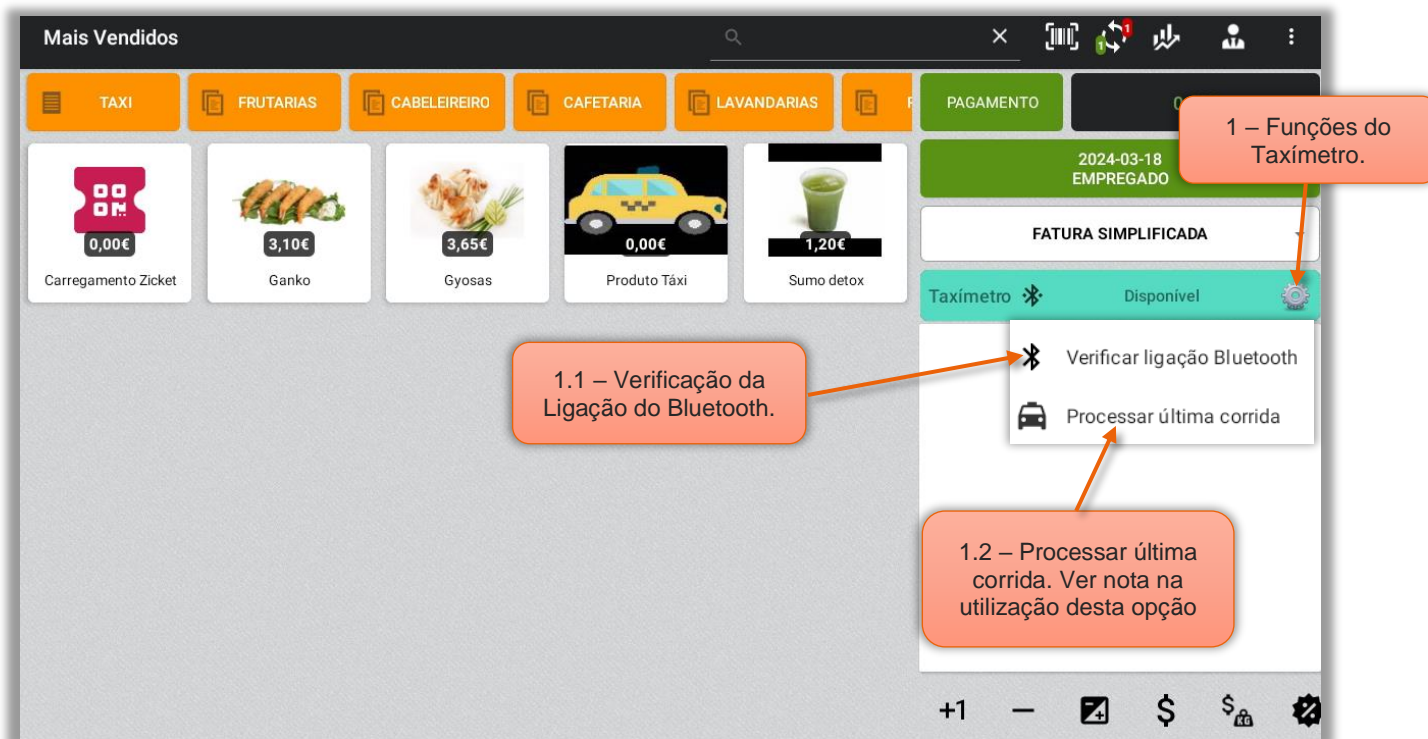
Mais Vendidos

TAXI
FRUTARIAS
CABELEIREIRO
CAFETARIA
LAVANDARIAS
F

PAGAMENTO
0

0,00€
Carregamento Zicket

3,10€
Ganko

3,65€
Gyosas

0,00€
Produto Táxi

1,20€
Sumo detox

2024-03-18
EMPREGADO

1 – Funções do Taxímetro.

FATURA SIMPLIFICADA

Taxímetro
Disponível

Verificar ligação Bluetooth
Processar última corrida

1.1 – Verificação da Ligação do Bluetooth.

1.2 – Processar última corrida. Ver nota na utilização desta opção

+1
—
$